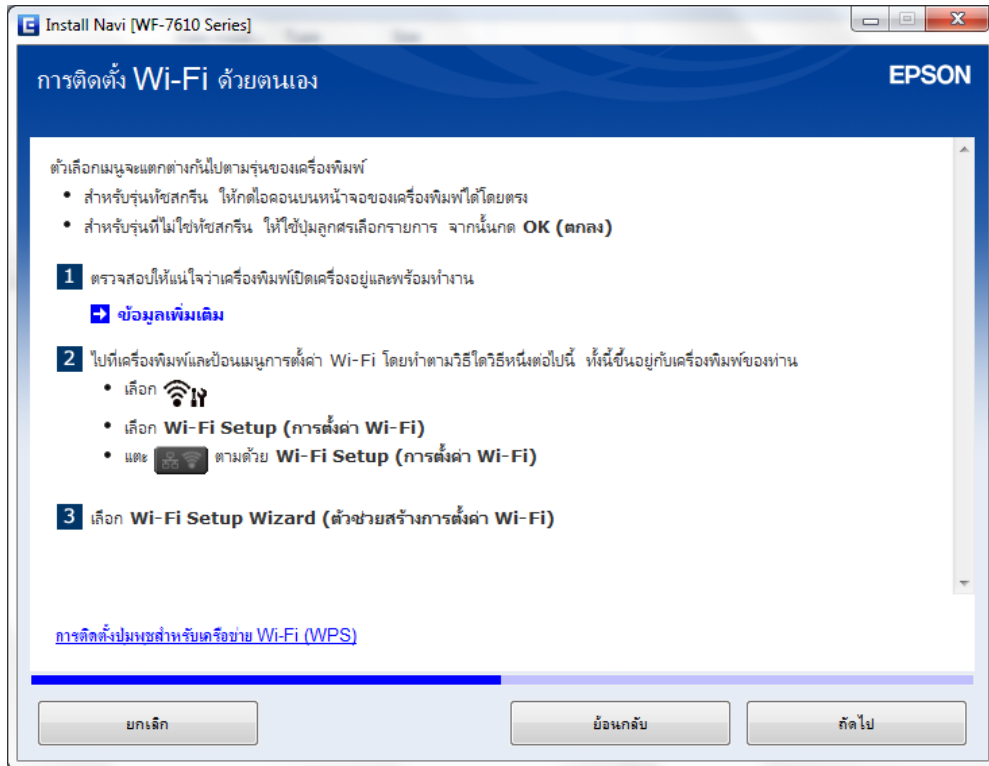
Install Navi [WF-7610 Series]

การติดตั้ง Wi-Fi ด้วยตนเอง

EPSON

ตัวเลือกเมนูจะแตกต่างกันไปตามรุ่นของเครื่องพิมพ์

- สำหรับรุ่นทัชสกรีน ให้กดไอคอนบนหน้าจอของเครื่องพิมพ์ได้โดยตรง
- สำหรับรุ่นที่ไม่ใช่ทัชสกรีน ให้ใช้ปุ่มลูกศรเลือกรายการ จากนั้นกด OK (ตกลง)

1 ตรวจสอบให้แน่ใจว่าเครื่องพิมพ์เปิดเครื่องอยู่และพร้อมทำงาน

ข้อมูลเพิ่มเติม

2 ไปที่เครื่องพิมพ์และป้อนเมนูการตั้งค่า Wi-Fi โดยทำตามวิธีใดวิธีหนึ่งต่อไปนี้ ทั้งนี้ขึ้นอยู่กับเครื่องพิมพ์ของท่าน

- เลือก
- เลือก Wi-Fi Setup (การตั้งค่า Wi-Fi)
- แตะ ตามด้วย Wi-Fi Setup (การตั้งค่า Wi-Fi)

3 เลือก Wi-Fi Setup Wizard (ตัวช่วยสร้างการตั้งค่า Wi-Fi)

การติดตั้งปุ่มพุชสำหรับเครือข่าย Wi-Fi (WPS)

ยกเลิก

ย้อนกลับ

ถัดไป